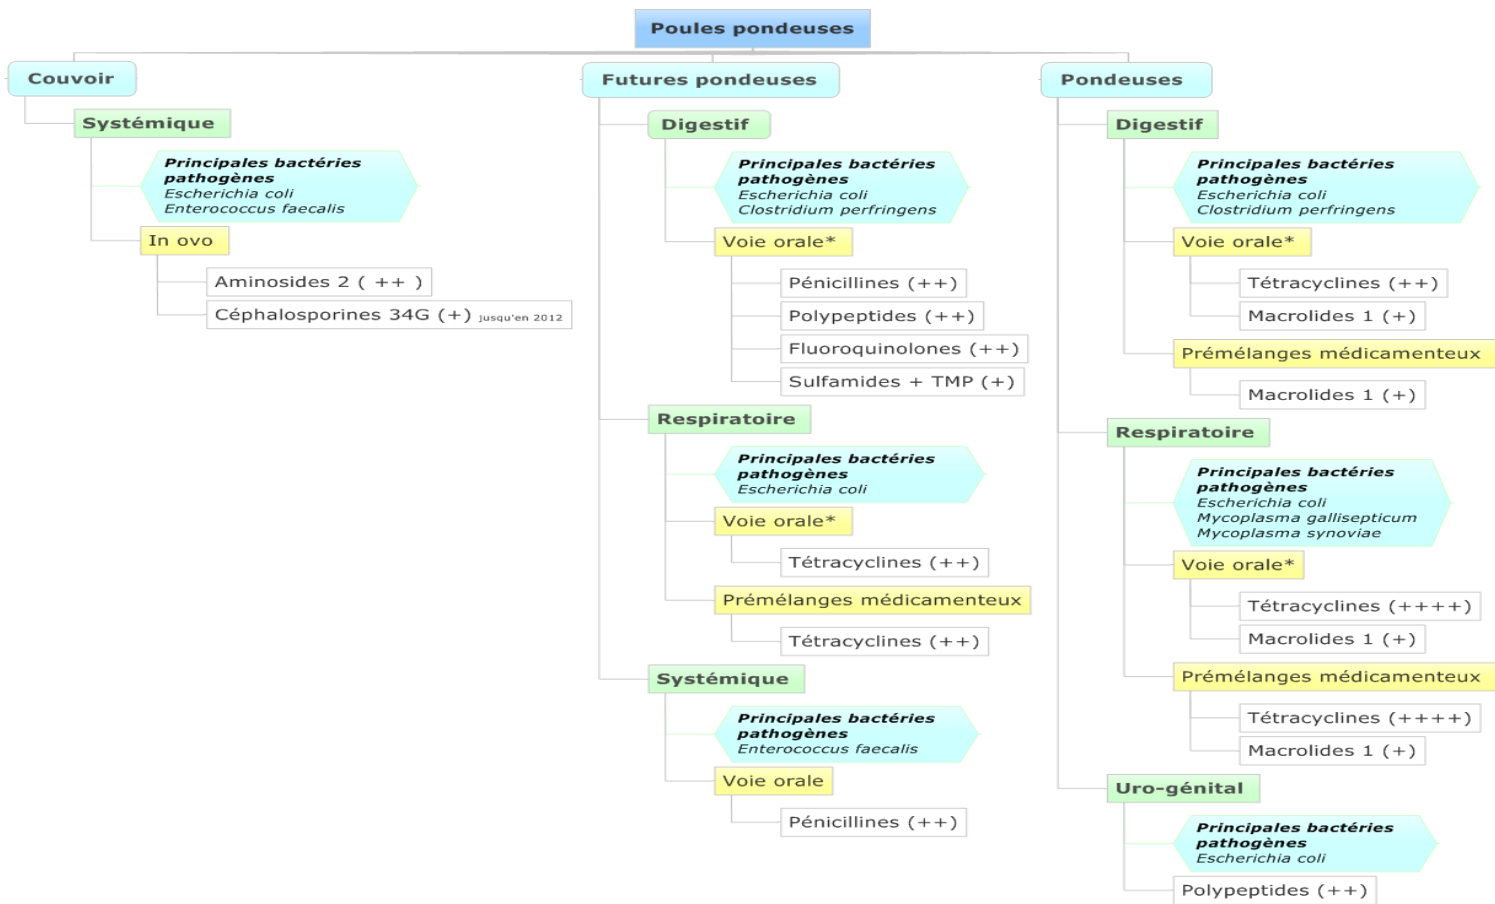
Poules pondeuses

Couvoir

Systémique

Principales bactéries pathogènes
Escherichia coli
Enterococcus faecalis

In ovo

Aminosides 2 ( ++ )

Céphalosporines 34G (+) jusqu'en 2012

Futures pondeuses

Digestif

Principales bactéries pathogènes
Escherichia coli
Clostridium perfringens

Voie orale*

Pénicillines (++)

Polypeptides (++)

Fluoroquinolones (++)

Sulfamides + TMP (+)

Respiratoire

Principales bactéries pathogènes
Escherichia coli

Voie orale*

Tétracyclines (++)

Prémélanges médicamenteux

Tétracyclines (++)

Systémique

Principales bactéries pathogènes
Enterococcus faecalis

Voie orale

Pénicillines (++)

Pondeuses

Digestif

Principales bactéries pathogènes
Escherichia coli
Clostridium perfringens

Voie orale*

Tétracyclines (++)

Macrolides 1 (+)

Prémélanges médicamenteux

Macrolides 1 (+)

Respiratoire

Principales bactéries pathogènes
Escherichia coli
Mycoplasma gallisepticum
Mycoplasma synoviae

Voie orale*

Tétracyclines (++++)

Macrolides 1 (+)

Prémélanges médicamenteux

Tétracyclines (++++)

Macrolides 1 (+)

Uro-génital

Principales bactéries pathogènes
Escherichia coli

Polypeptides (++)